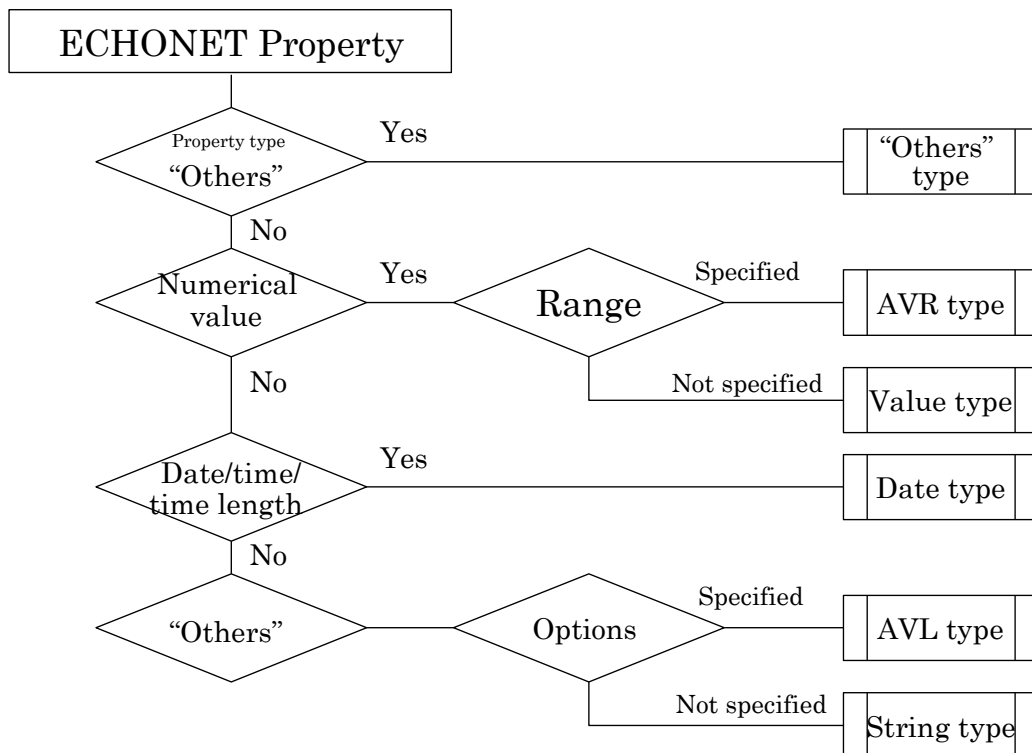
ECHONET Property

Property type
“Others”

Yes

“Others” type

No

Numerical value

Yes

Range

Specified

AVR type

Not specified

Value type

No

Date/time/ time length

Yes

Date type

No

“Others”

Options

Specified

AVL type

Not specified

String type